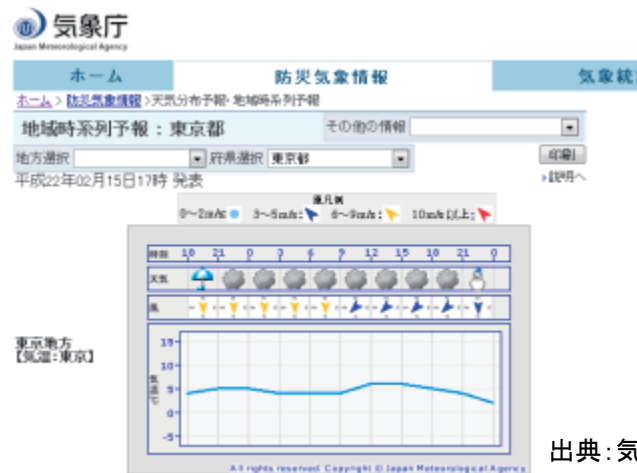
気象庁
Japan Meteorological Agency

ホーム　防災気象情報　気象統

ホーム > 防災気象情報 > 天気分布予報・地域時系列予報

地域時系列予報：東京都　その他の情報

地方選択　府県選択　東京都　印刷　説明へ

平成22年02月15日17時 発表

風凡例
0~2m/s　3~5m/s　6~9m/s　10m/s以上

| 時刻 | 18 | 21 | 0 | 3 | 6 | 9 | 12 | 15 | 18 | 21 | 0 |
|---|---|---|---|---|---|---|---|---|---|---|---|
| 天気 | | | | | | | | | | | |
| 風 | | | | | | | | | | | |

東京地方
【気温：東京】

15
10
気温 ℃
5
0
-5

All rights reserved Copyright © Japan Meteorological Agency

出典：気